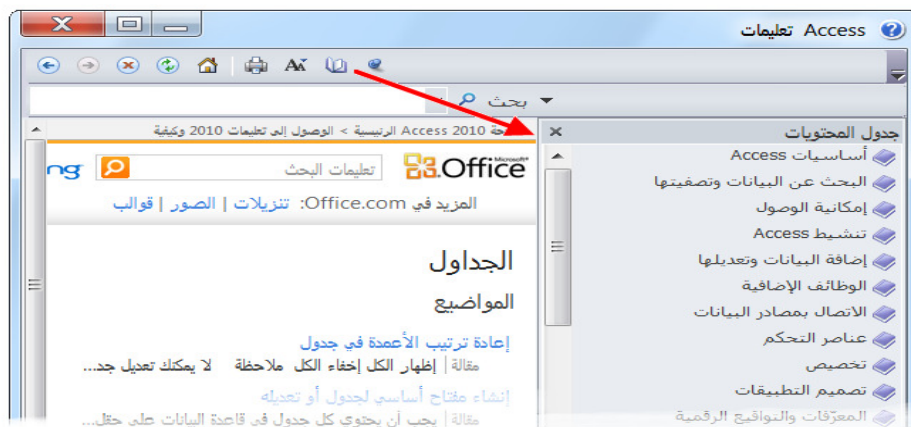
تعليمات Access

بحث

جدول المحتويات

أساسيات Access
البحث عن البيانات وتصفيتها
إمكانية الوصول
تنشيط Access
إضافة البيانات وتعديلها
الوظائف الإضافية
الاتصال بمصادر البيانات
عناصر التحكم
تخصيص
تصميم التطبيقات
المعرّفات والتواقيع الرقمية

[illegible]حة Access 2010 الرئيسية > الوصول إلى تعليمات 2010 وكيفية

Office

تعليمات البحث

ng

المزيد في Office.com: تنزيلات | الصور | قوالب

الجداول

المواضيع

إعادة ترتيب الأعمدة في جدول
مقالة | إظهار الكل إخفاء الكل ملاحظة لا يمكنك تعديل جد...

إنشاء مفتاح أساسي لجدول أو تعديله
مقالة | يجب أن يحتوي كل جدول في قاعدة البيانات على حقل...